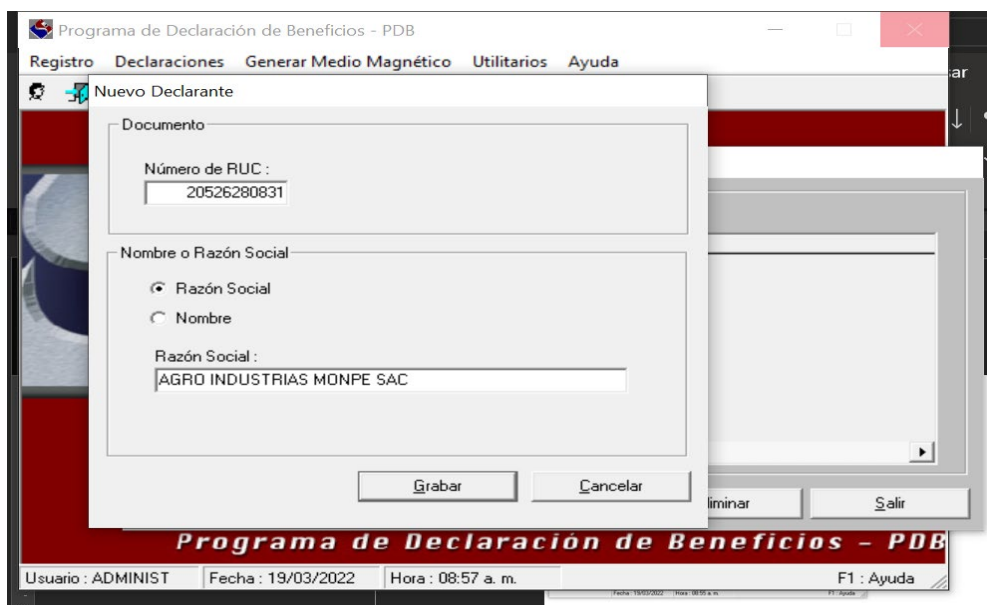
Programa de Declaración de Beneficios - PDB

Registro Declaraciones Generar Medio Magnético Utilitarios Ayuda

ar

Nuevo Declarante

Documento

Número de RUC :
20526280831

Nombre o Razón Social

Razón Social

Nombre

Razón Social :
AGRO INDUSTRIAS MONPE SAC

Grabar

Cancelar

liminar

Salir

Programa de Declaración de Beneficios - PDB

Usuario : ADMINIST

Fecha : 19/03/2022

Hora : 08:57 a. m.

F1 : Ayuda